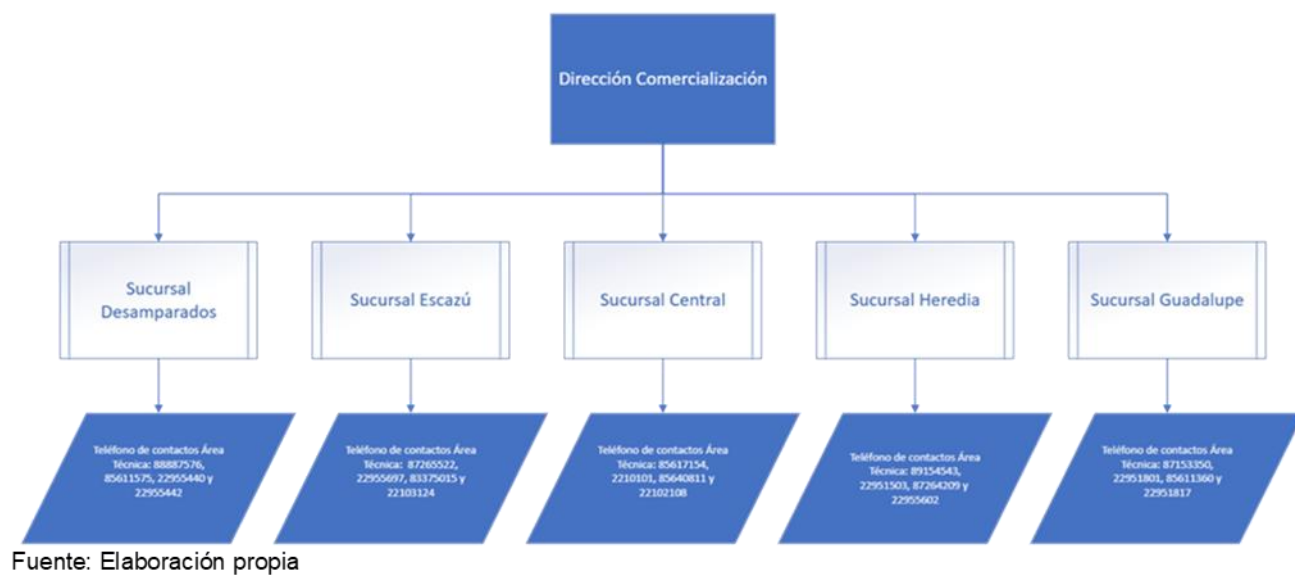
Dirección Comercialización

Sucursal Desamparados

Sucursal Escazú

Sucursal Central

Sucursal Heredia

Sucursal Guadalupe

Teléfono de contactos Área Técnica: 88887576, 85611575, 22955440 y 22955442

Teléfono de contactos Área Técnica: 87265522, 22955697, 83375015 y 22103124

Teléfono de contactos Área Técnica: 85617154, 2210101, 85640811 y 22102108

Teléfono de contactos Área Técnica: 89154543, 22951503, 87264209 y 22955602

Teléfono de contactos Área Técnica: 87153350, 22951801, 85611360 y 22951817

Fuente: Elaboración propia